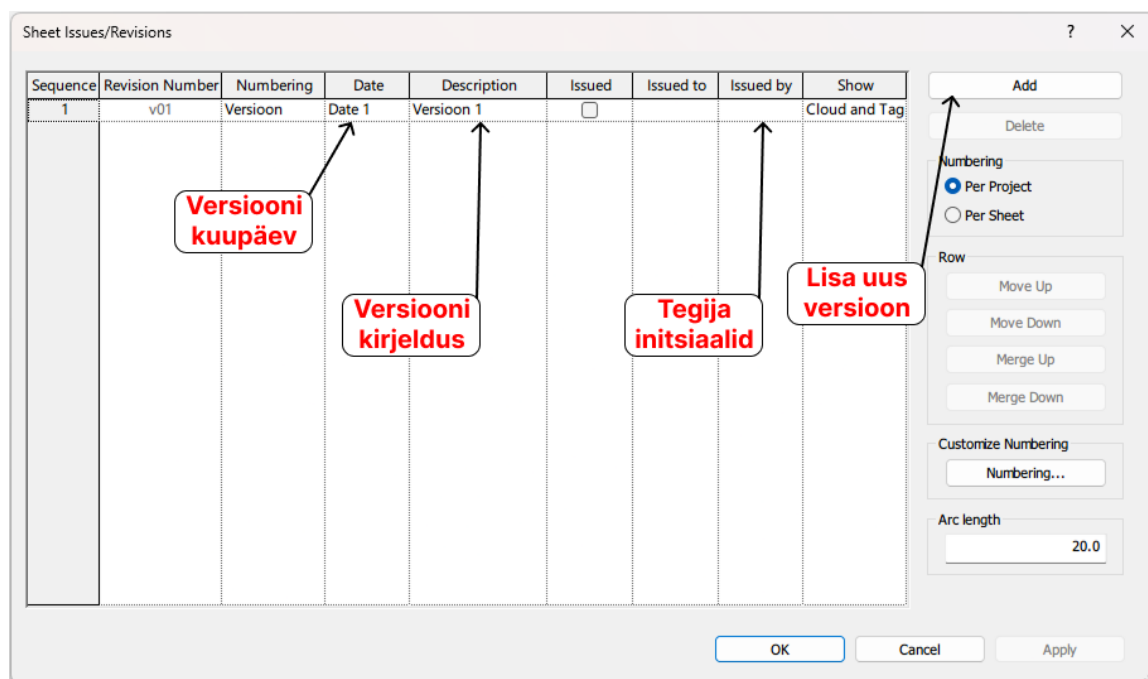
Sheet Issues/Revisions

?

×

| Sequence | Revision Number | Numbering | Date | Description | Issued | Issued to | Issued by | Show |
|---|---|---|---|---|---|---|---|---|
| 1 | v01 | Versioon | Date 1 | Versioon 1 | | | | Cloud and Tag |

Versiooni kuupäev

Versiooni kirjeldus

Tegija initsiaalid

Lisa uus versioon

Add

Delete

Numbering

Per Project

Per Sheet

Row

Move Up

Move Down

Merge Up

Merge Down

Customize Numbering

Numbering...

Arc length

20.0

OK

Cancel

Apply